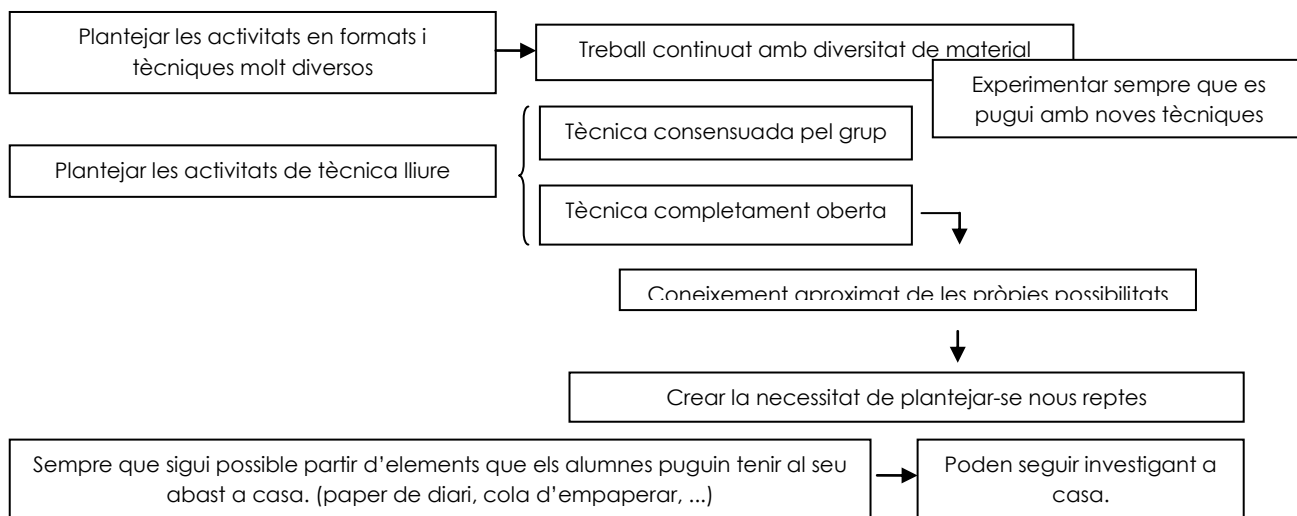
Plantejar les activitats en formats i tècniques molt diversos

Treball continuat amb diversitat de material

Experimentar sempre que es pugui amb noves tècniques

Plantejar les activitats de tècnica lliure

Tècnica consensuada pel grup

Tècnica completament oberta

Coneixement aproximat de les pròpies possibilitats

Crear la necessitat de plantejar-se nous reptes

Sempre que sigui possible partir d'elements que els alumnes puguin tenir al seu abast a casa. (paper de diari, cola d'empaperar, ...)

Poden seguir investigant a casa.